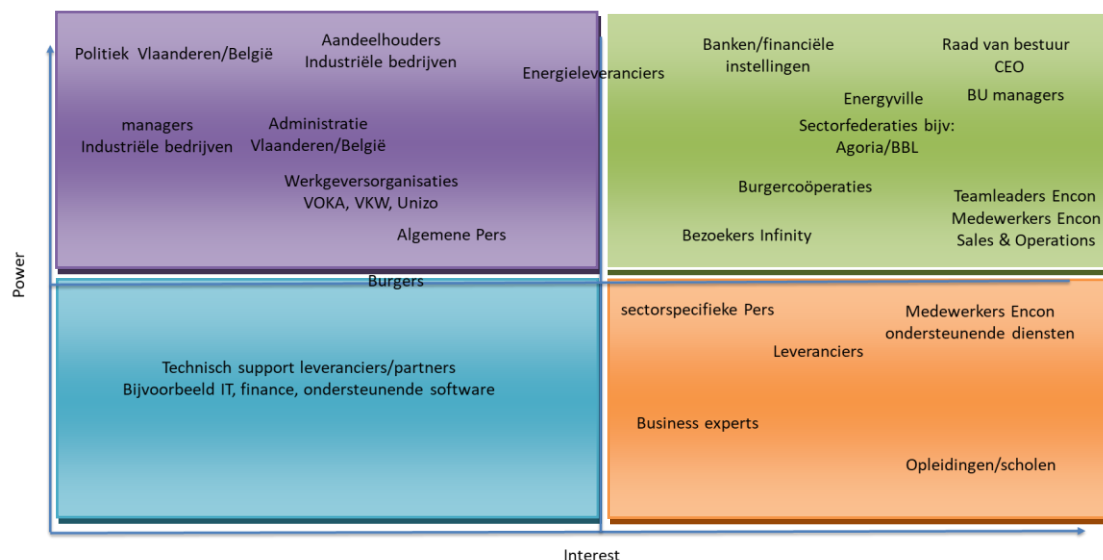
Politiek Vlaanderen/België

Aandeelhouders
Industriële bedrijven

Energieleveranciers

managers
Industriële bedrijven

Administratie
Vlaanderen/België

Werkgeversorganisaties
VOKA, VKW, Unizo

Algemene Pers

Banken/financiële instellingen

Raad van bestuur
CEO

Energyville

BU managers

Sectorfederaties bijv:
Agoria/BBL

Burgercoöperaties

Teamleaders Encon
Medewerkers Encon
Sales & Operations

Bezoekers Infinity

Burgers

Power

Technisch support leveranciers/partners
Bijvoorbeeld IT, finance, ondersteunende software

sectorspecifieke Pers

Medewerkers Encon
ondersteunende diensten

Leveranciers

Business experts

Opleidingen/scholen

Interest